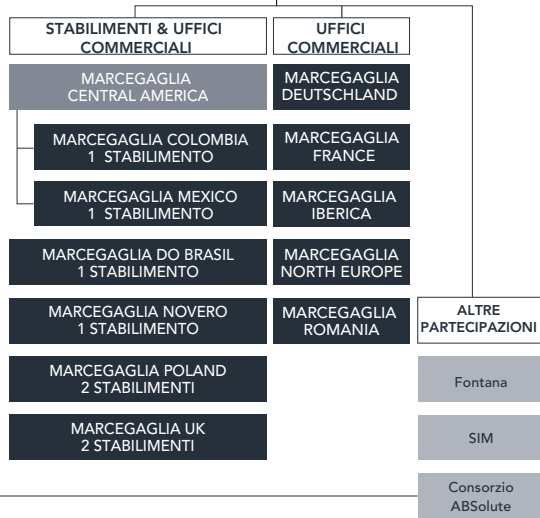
STABILIMENTI & UFFICI COMMERCIALI

MARCEGAGLIA CENTRAL AMERICA

MARCEGAGLIA COLOMBIA 1 STABILIMENTO

MARCEGAGLIA MEXICO 1 STABILIMENTO

MARCEGAGLIA DO BRASIL 1 STABILIMENTO

MARCEGAGLIA NOVERO 1 STABILIMENTO

MARCEGAGLIA POLAND 2 STABILIMENTI

MARCEGAGLIA UK 2 STABILIMENTI

UFFICI COMMERCIALI

MARCEGAGLIA DEUTSCHLAND

MARCEGAGLIA FRANCE

MARCEGAGLIA IBERICA

MARCEGAGLIA NORTH EUROPE

MARCEGAGLIA ROMANIA

ALTRE PARTECIPAZIONI

Fontana

SIM

Consorzio ABSolute